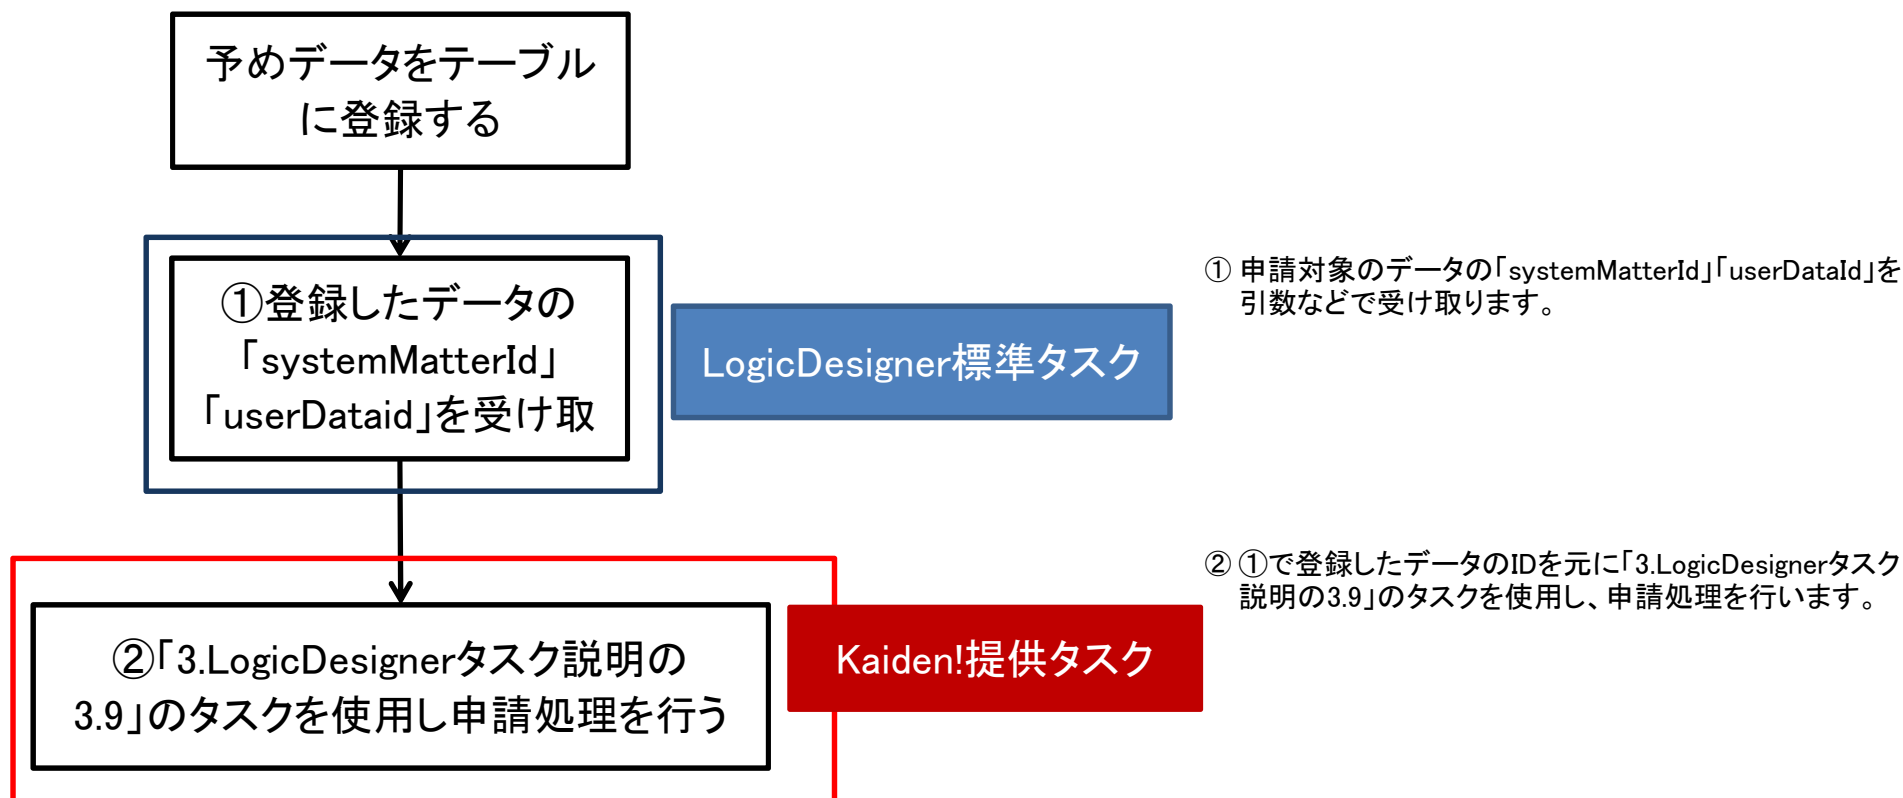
予めデータをテーブルに登録する

①登録したデータの「systemMatterId」「userDataid」を受け取

LogicDesigner標準タスク

① 申請対象のデータの「systemMatterId」「userDataId」を引数などで受け取ります。

②「3.LogicDesignerタスク説明の3.9」のタスクを使用し申請処理を行う

Kaiden!提供タスク

② ①で登録したデータのIDを元に「3.LogicDesignerタスク説明の3.9」のタスクを使用し、申請処理を行います。